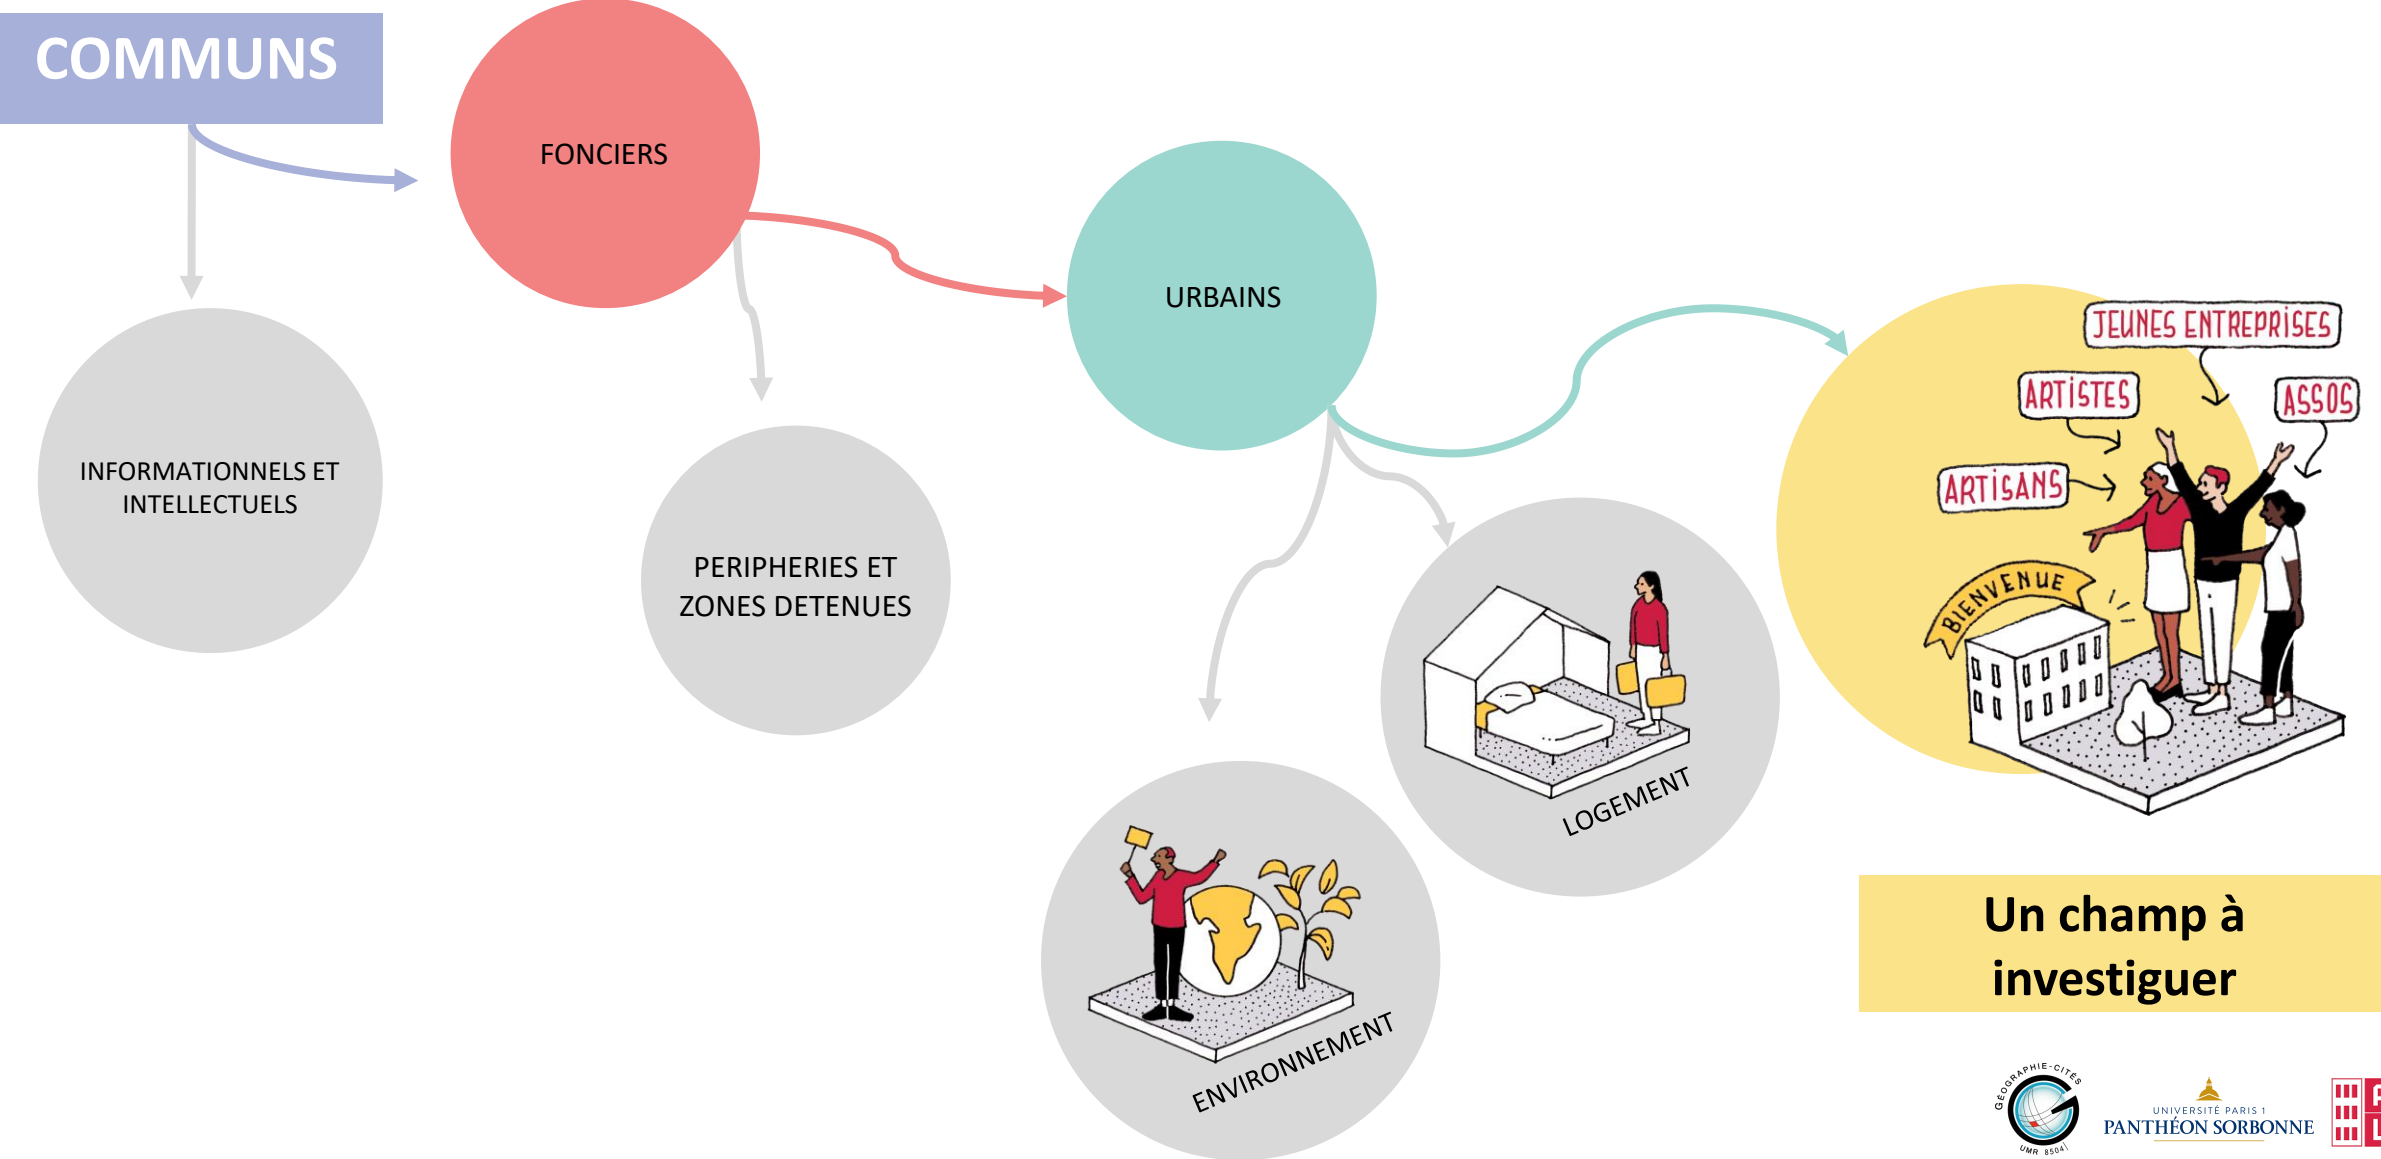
COMMUNS

FONCIERS

INFORMATIONNELS ET INTELLECTUELS

PERIPHERIES ET ZONES DETENUES

URBAINS

ENVIRONNEMENT

LOGEMENT

JEUNES ENTREPRISES

ARTISTES

ASSOS

ARTISANS

BIENVENUE

Un champ à investiguer

GÉOGRAPHIE-CITÉS UMR 8504

UNIVERSITÉ PARIS 1 PANTHÉON SORBONNE